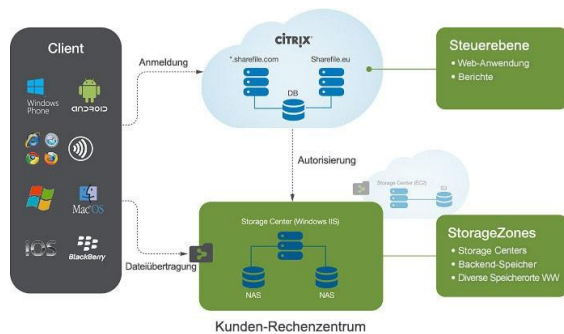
Client

Windows Phone

android

MacOS

iOS

BlackBerry

Anmeldung

CITRIX

*.sharefile.com

Sharefile.eu

DB

Steuerebene

• Web-Anwendung
• Berichte

Autorisierung

Storage Center (EC2)

S3

Storage Center (Windows IIS)

NAS

NAS

Dateiübertragung

StorageZones

• Storage Centers
• Backend-Speicher
• Diverse Speicherorte WW

Kunden-Rechenzentrum